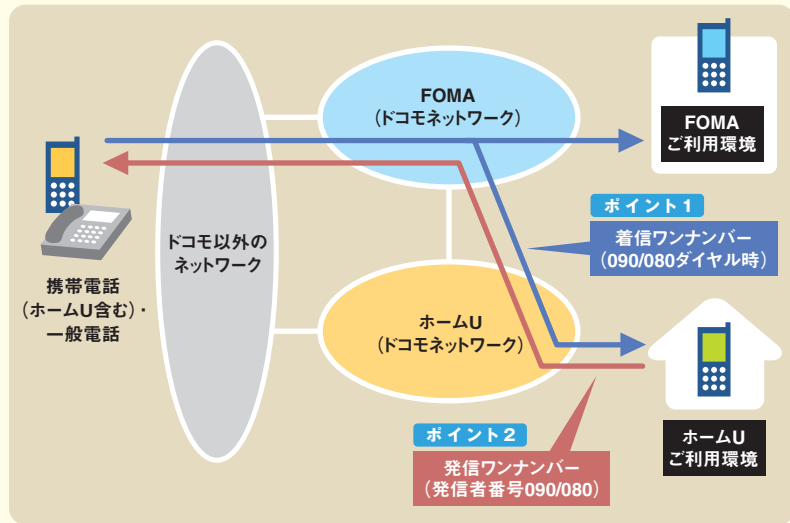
FOMA
（ドコモネットワーク）

FOMA
ご利用環境

携帯電話
（ホームU含む）・
一般電話

ドコモ以外の
ネットワーク

ポイント１

着信ワンナンバー
（090/080ダイヤル時）

ホームU
（ドコモネットワーク）

ポイント２

発信ワンナンバー
（発信者番号090/080）

ホームU
ご利用環境